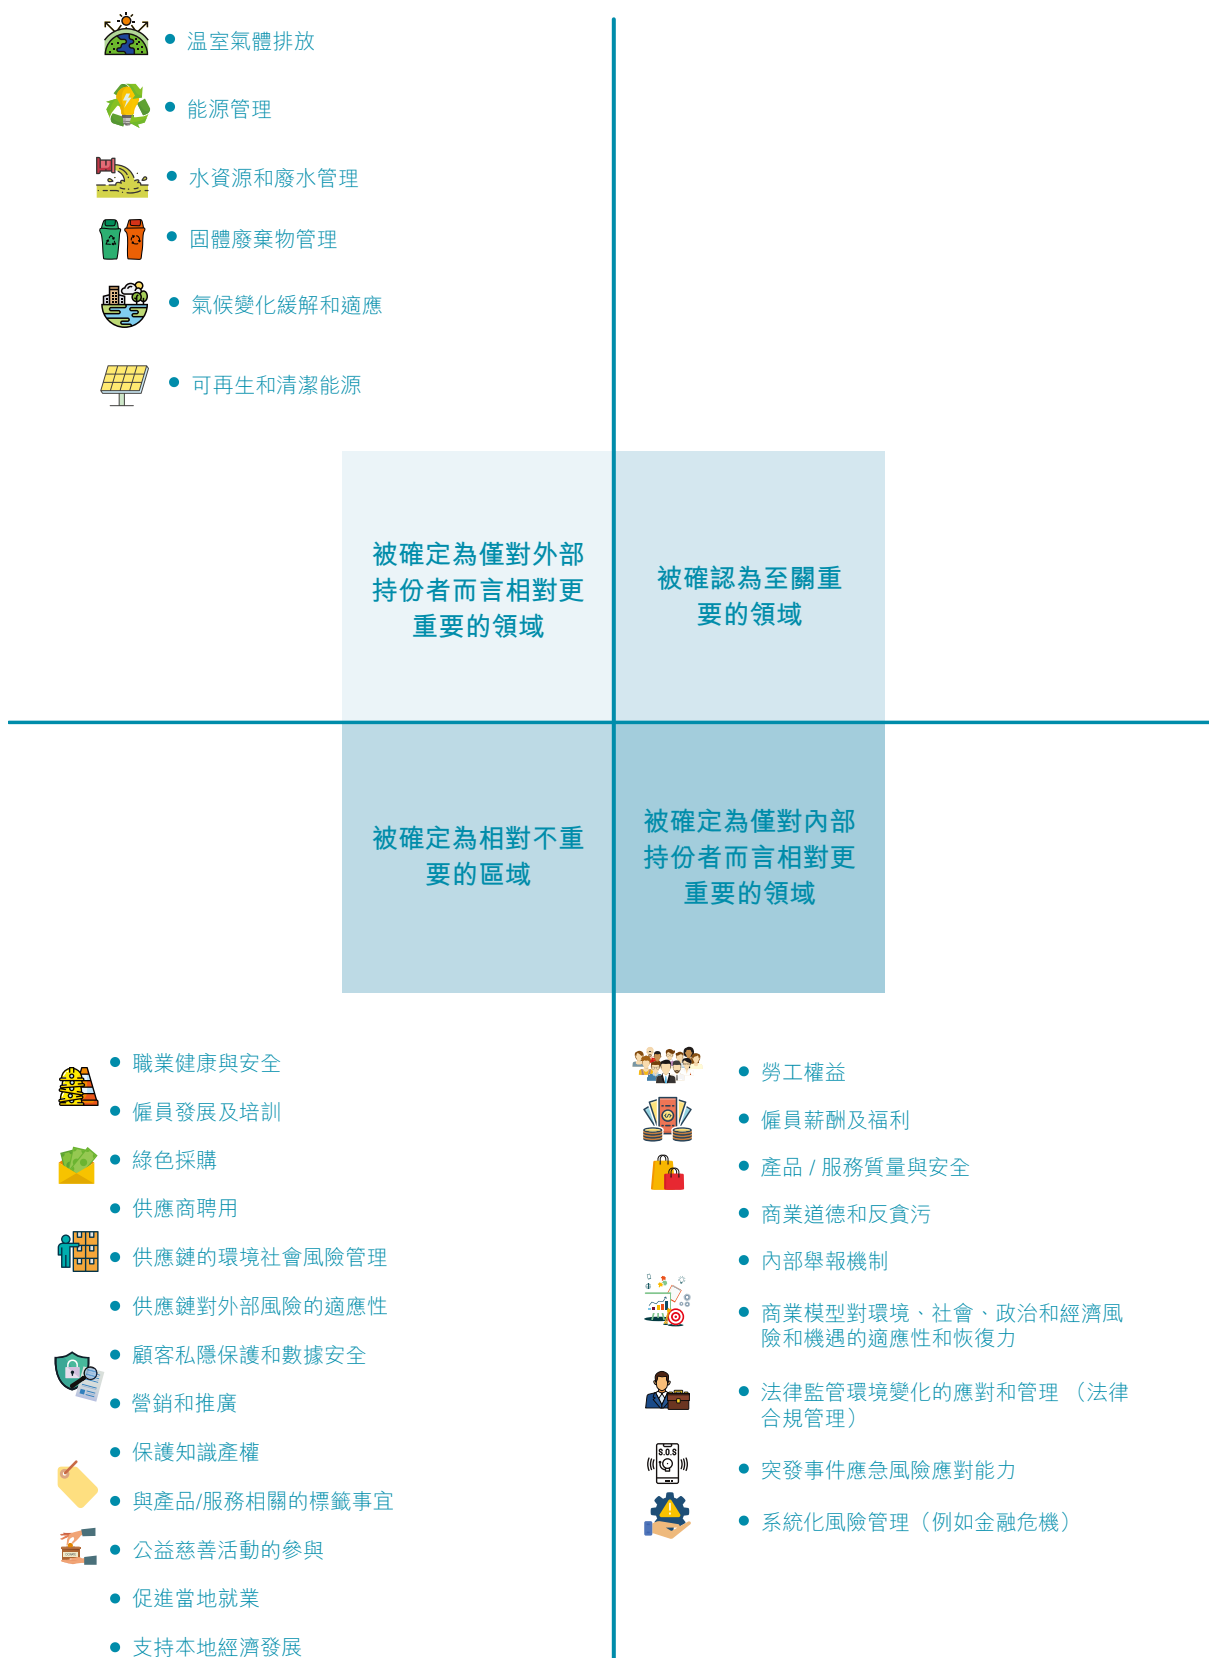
- 温室氣體排放
- 能源管理
- 水資源和廢水管理
- 固體廢棄物管理
- 氣候變化緩解和適應
- 可再生和清潔能源

被確定為僅對外部持份者而言相對更重要的領域

被確認為至關重要的領域

被確定為相對不重要的區域

被確定為僅對內部持份者而言相對更重要的領域

- 職業健康與安全
- 僱員發展及培訓
- 綠色採購
- 供應商聘用
- 供應鏈的環境社會風險管理
- 供應鏈對外部風險的適應性
- 顧客私隱保護和數據安全
- 營銷和推廣
- 保護知識產權
- 與產品/服務相關的標籤事宜
- 公益慈善活動的參與
- 促進當地就業
- 支持本地經濟發展

S.O.S

- 勞工權益
- 僱員薪酬及福利
- 產品 / 服務質量與安全
- 商業道德和反貪污
- 內部舉報機制
- 商業模型對環境、社會、政治和經濟風險和機遇的適應性和恢復力
- 法律監管環境變化的應對和管理 （法律合規管理）
- 突發事件應急風險應對能力
- 系統化風險管理（例如金融危機）